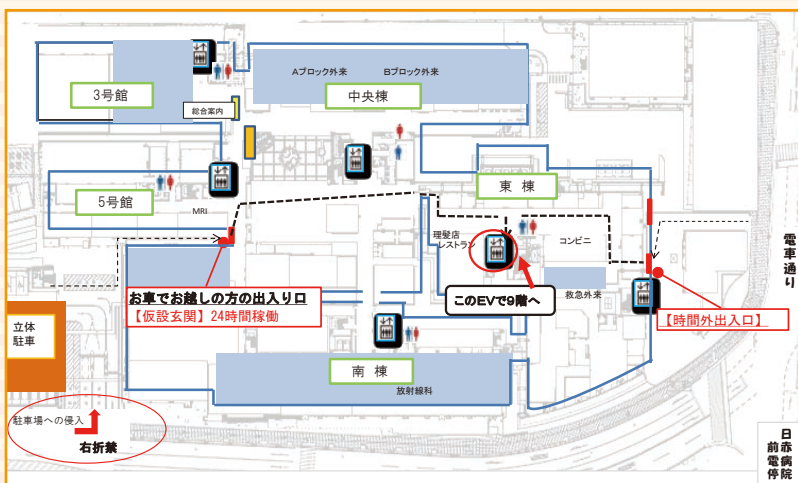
3号館

Aブロック外来

Bブロック外来

中央棟

総合案内

5号館

MRI

東 棟

理髪店

レストラン

コンビニ

電車通り

お車でお越しの方の出入り口

【仮設玄関】24時間稼働

このEVで9階へ

救急外来

【時間外出入口】

立体駐車

南 棟

放射線科

駐車場への侵入

右折禁

日赤病院前電停